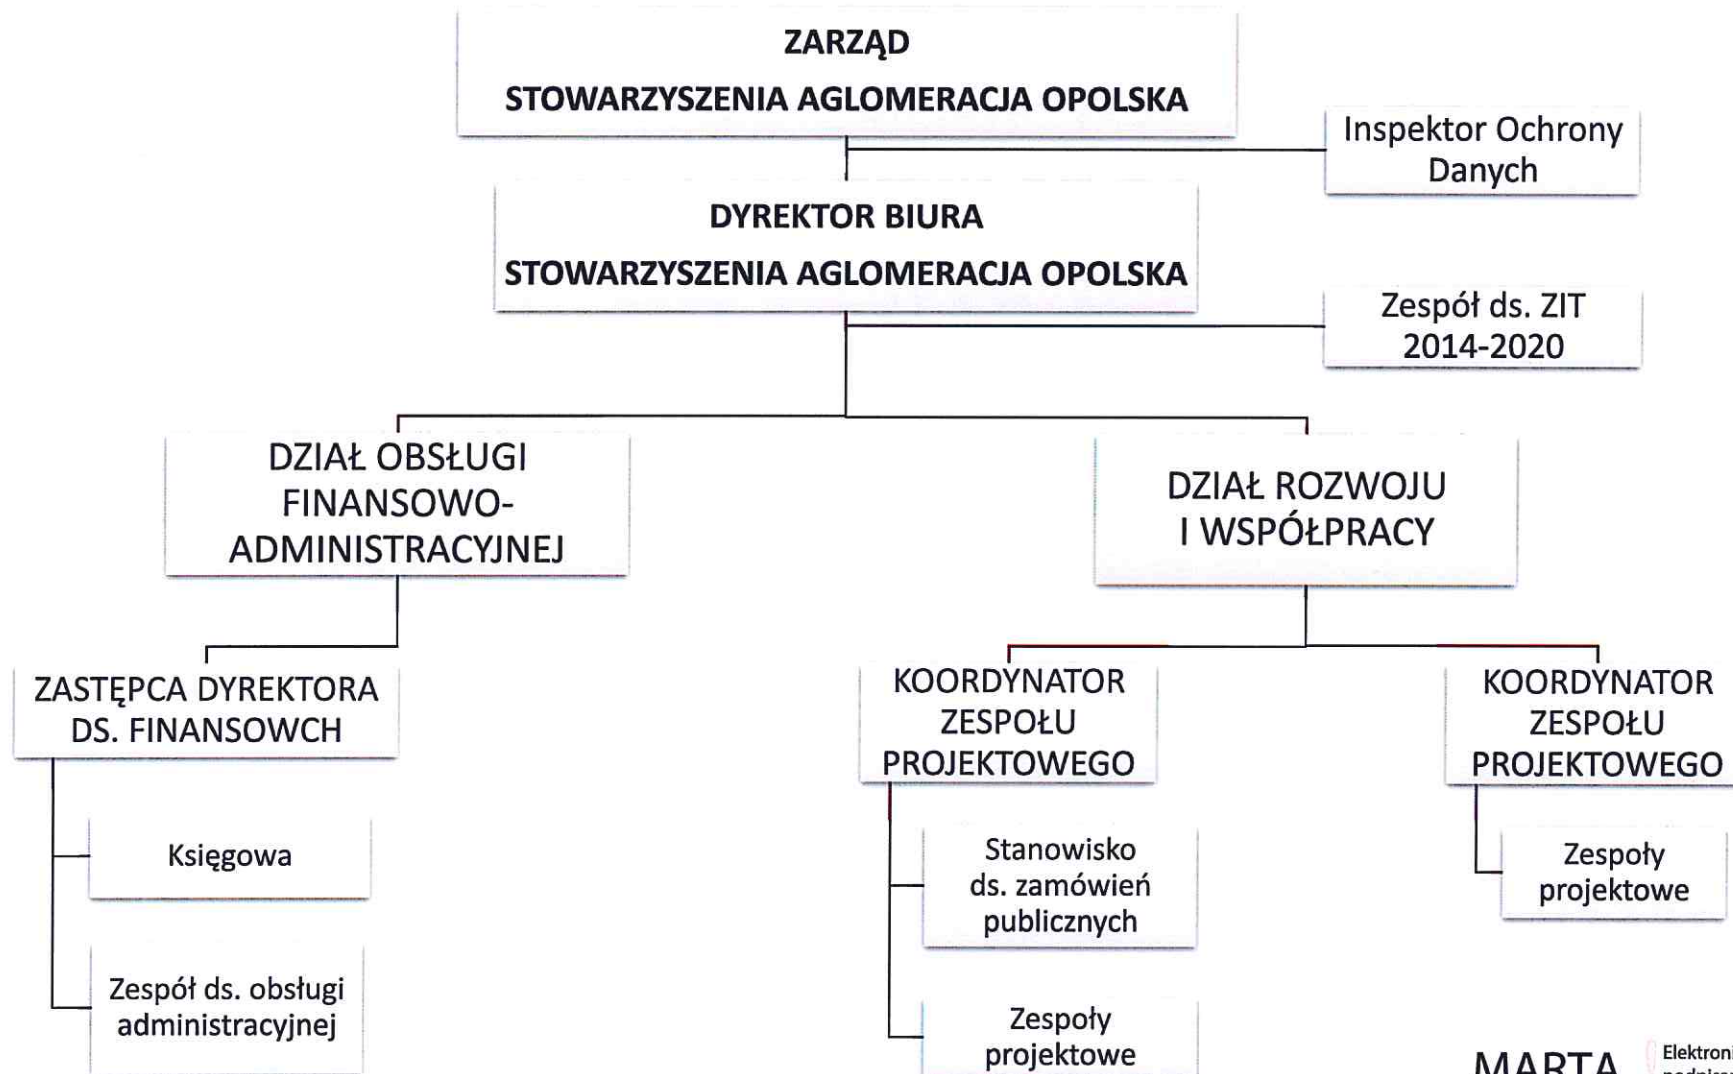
ZARZĄD
STOWARZYSZENIA AGLOMERACJA OPOLSKA

Inspektor Ochrony Danych

DYREKTOR BIURA
STOWARZYSZENIA AGLOMERACJA OPOLSKA

Zespół ds. ZIT 2014-2020

DZIAŁ OBSŁUGI FINANSOWO-ADMINISTRACYJNEJ

DZIAŁ ROZWOJU I WSPÓŁPRACY

ZASTĘPCA DYREKTORA DS. FINANSOWCH

Księgowa

Zespół ds. obsługi administracyjnej

KOORDYNATOR ZESPOŁU PROJEKTOWEGO

Stanowisko ds. zamówień publicznych

Zespoły projektowe

KOORDYNATOR ZESPOŁU PROJEKTOWEGO

Zespoły projektowe

MARTA

Elektroni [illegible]